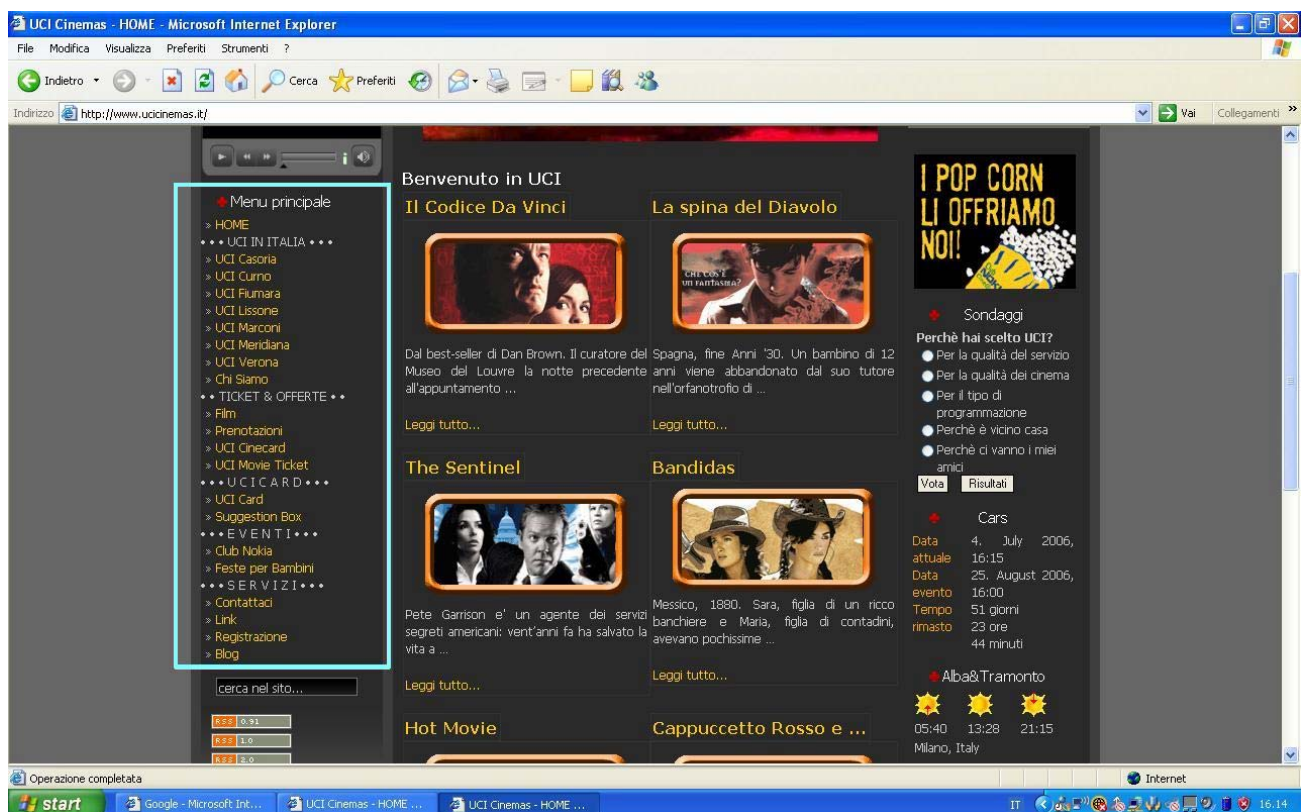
UCI Cinemas - HOME - Microsoft Internet Explorer

File Modifica Visualizza Preferiti Strumenti ?

Indietro Cerca Preferiti

Indirizzo http://www.ucicinemas.it/

Vai Collegamenti »

Menu principale
» HOME
• • • UCI IN ITALIA • • •
» UCI Casoria
» UCI Curno
» UCI Fiumara
» UCI Lissone
» UCI Marconi
» UCI Meridiana
» UCI Verona
» Chi Siamo
• • TICKET & OFFERTE • •
» Film
» Prenotazioni
» UCI Cinecard
» UCI Movie Ticket
• • • U C I C A R D • • •
» UCI Card
» Suggestion Box
• • • E V E N T I • • •
» Club Nokia
» Feste per Bambini
• • • S E R V I Z I • • •
» Contattaci
» Link
» Registrazione
» Blog

cerca nel sito...

RSS 0.91
RSS 1.0
RSS 2.0

Benvenuto in UCI

Il Codice Da Vinci

Dal best-seller di Dan Brown. Il curatore del Museo del Louvre la notte precedente all'appuntamento ...

Leggi tutto...

La spina del Diavolo

CHE COS'È UN FANTASMA?

Spagna, fine Anni '30. Un bambino di 12 anni viene abbandonato dal suo tutore nell'orfanotrofio di ...

Leggi tutto...

The Sentinel

Pete Garrison e' un agente dei servizi segreti americani: vent'anni fa ha salvato la vita a ...

Leggi tutto...

Bandidas

Messico, 1880. Sara, figlia di un ricco banchiere e Maria, figlia di contadini, avevano pochissime ...

Leggi tutto...

Hot Movie

Cappuccetto Rosso e ...

I POP CORN LI OFFRIAMO NOI!

Sondaggi
Perchè hai scelto UCI?
Per la qualità del servizio
Per la qualità dei cinema
Per il tipo di programmazione
Perchè è vicino casa
Perchè ci vanno i miei amici
Vota Risultati

Cars
Data attuale 4. July 2006, 16:15
Data evento 25. August 2006, 16:00
Tempo rimasto 51 giorni 23 ore 44 minuti

Alba&Tramonto
05:40 13:28 21:15
Milano, Italy

Operazione completata

Internet

start Google - Microsoft Int... UCI Cinemas - HOME ... UCI Cinemas - HOME ...

IT 16.14